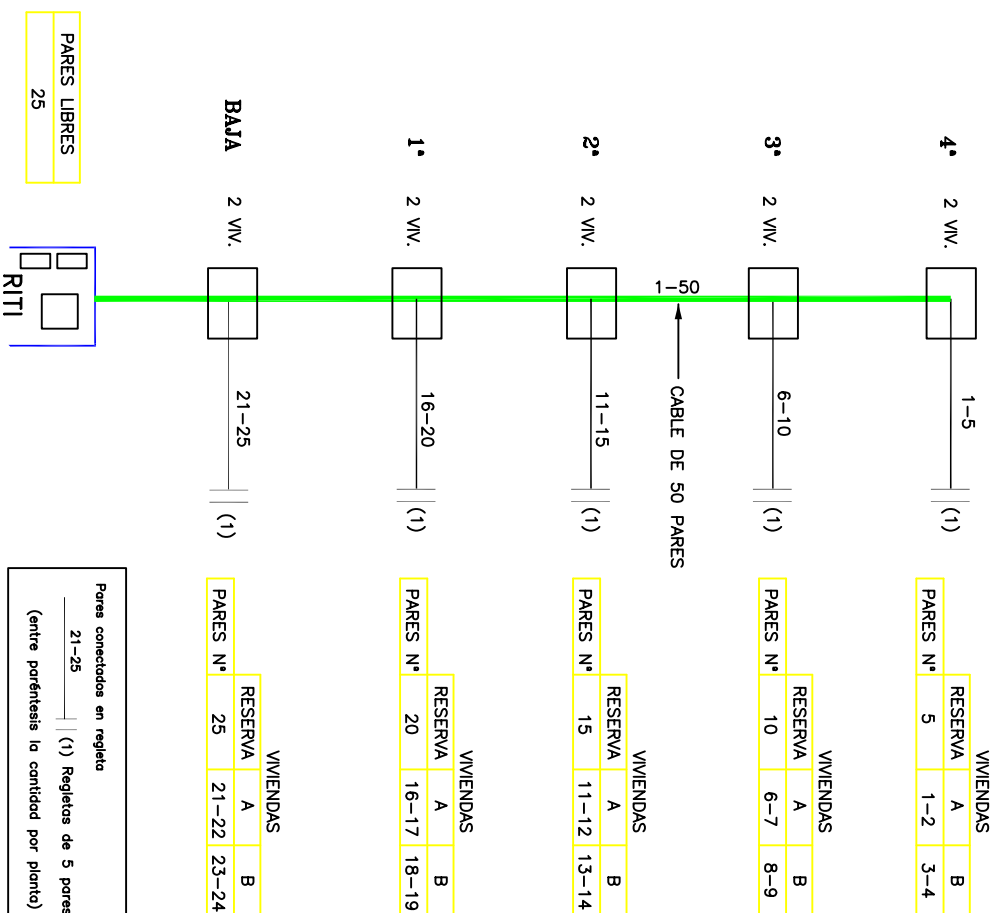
PARES LIBRES
25

BAJA
2 VIV.

1°
2 VIV.

2°
2 VIV.

3°
2 VIV.

4°
2 VIV.

1–50

RITI

21–25
16–20
11–15
CABLE DE 50 PARES
6–10
1–5

(1)
(1)
(1)
(1)
(1)

| PARES N° | RESERVA | VIVIENDAS A | VIVIENDAS B |
|---|---|---|---|
| | 25 | 21–22 | 23–24 |

| PARES N° | RESERVA | VIVIENDAS A | VIVIENDAS B |
|---|---|---|---|
| | 20 | 16–17 | 18–19 |

| PARES N° | RESERVA | VIVIENDAS A | VIVIENDAS B |
|---|---|---|---|
| | 15 | 11–12 | 13–14 |

| PARES N° | RESERVA | VIVIENDAS A | VIVIENDAS B |
|---|---|---|---|
| | 10 | 6–7 | 8–9 |

| PARES N° | RESERVA | VIVIENDAS A | VIVIENDAS B |
|---|---|---|---|
| | 5 | 1–2 | 3–4 |

Pares conectados en regleta
21–25
(1) Regletas de 5 pares
(entre paréntesis la cantidad por planta)